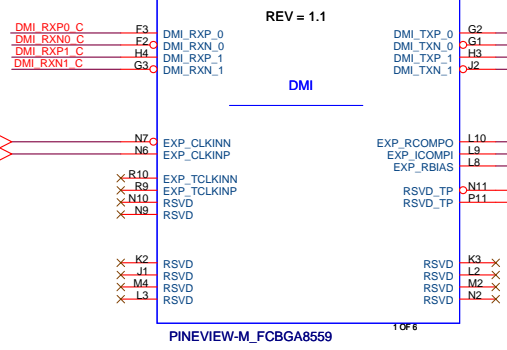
REV = 1.1

DMI_RXP0_C
DMI_RXN0_C
DMI_RXP1_C
DMI_RXN1_C

F3
F2
H4
G3

DMI_RXP_0
DMI_RXN_0
DMI_RXP_1
DMI_RXN_1

DMI_TXP_0
DMI_TXN_0
DMI_TXP_1
DMI_TXN_1

G2
G1
H3
J2

DMI

N7
N6
EXP_CLKINN
EXP_CLKINP

EXP_RCOMPO
EXP_ICOMPI
EXP_RBIAS
L10
L9
L8

R10
R9
N10
N9
EXP_TCLKINN
EXP_TCLKINP
RSVD
RSVD

RSVD_TP
RSVD_TP
N11
P11

K2
J1
M4
L3
RSVD
RSVD
RSVD
RSVD

RSVD
RSVD
RSVD
RSVD
K3
L2
M2
N2

1 OF 6
PINEVIEW-M_FCBGA8559